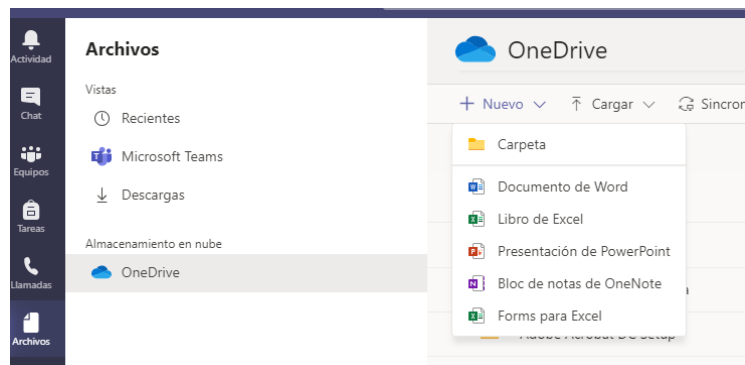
Actividad
Chat
Equipos
Tareas
Llamadas
Archivos

Archivos

Vistas
Recientes
Microsoft Teams
Descargas

Almacenamiento en nube
OneDrive

OneDrive

+ Nuevo
Cargar
Sincron

Carpeta
Documento de Word
Libro de Excel
Presentación de PowerPoint
Bloc de notas de OneNote
Forms para Excel